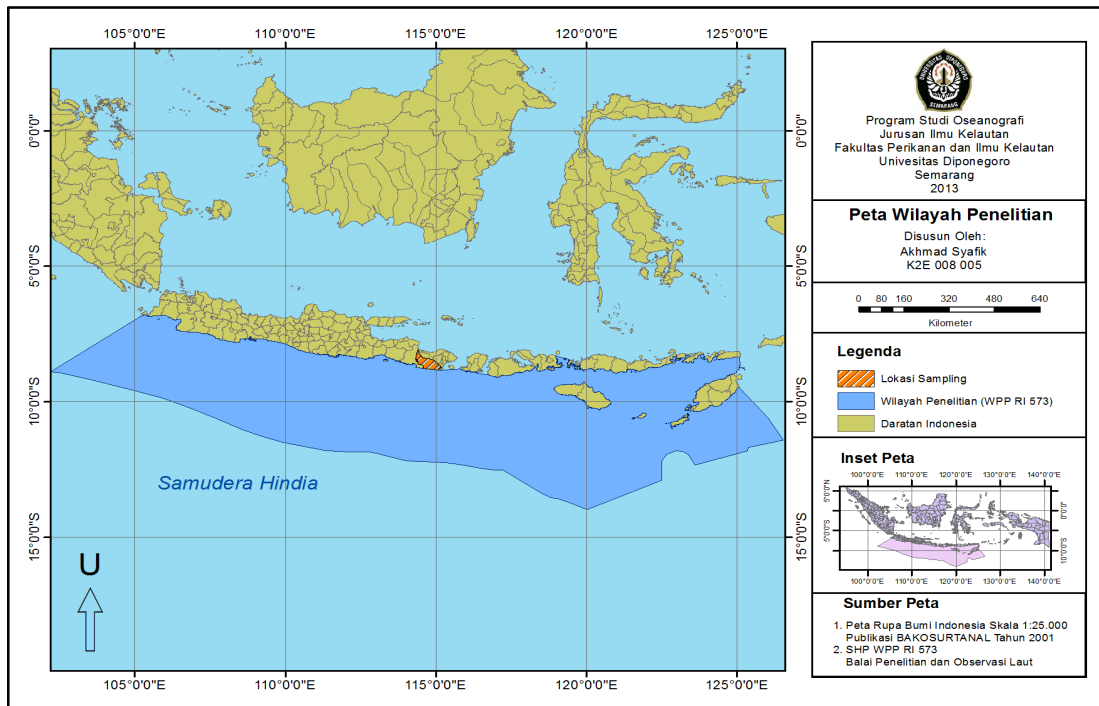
105°0'0"E 110°0'0"E 115°0'0"E 120°0'0"E 125°0'0"E

0°0'0"
5°0'0"S
10°0'0"S
15°0'0"S

0°0'0"
5°0'0"S
10°0'0"S
15°0'0"S

Samudera Hindia

U

105°0'0"E 110°0'0"E 115°0'0"E 120°0'0"E 125°0'0"E

UNIVERSITAS DIPONEGORO
SEMARANG

Program Studi Oseanografi
Jurusan Ilmu Kelautan
Fakultas Perikanan dan Ilmu Kelautan
Universitas Diponegoro
Semarang
2013

Peta Wilayah Penelitian

Disusun Oleh:
Akhmad Syafik
K2E 008 005

0 80 160 320 480 640
Kilometer

Legenda

Lokasi Sampling
Wilayah Penelitian (WPP RI 573)
Daratan Indonesia

Inset Peta

100°0'0"E 110°0'0"E 120°0'0"E 130°0'0"E 140°0'0"E
0°0'0"N
5°0'0"S
10°0'0"S
0°0'0"
5°0'0"S
10°0'0"S
100°0'0"E 110°0'0"E 120°0'0"E 130°0'0"E 140°0'0"E

Sumber Peta

1. Peta Rupa Bumi Indonesia Skala 1:25.000
Publikasi BAKOSURTANAL Tahun 2001
2. SHP WPP RI 573
Balai Penelitian dan Observasi Laut